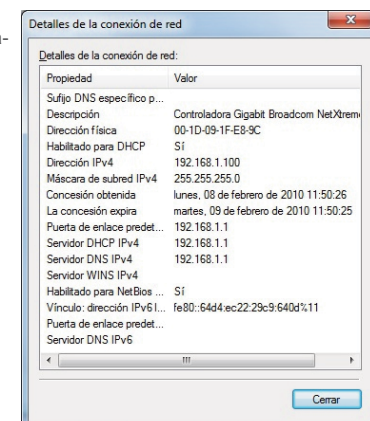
Detalles de la conexión de red

Detalles de la conexión de red:

| Propiedad | Valor |
|---|---|
| Sufijo DNS específico p... | |
| Descripción | Controladora Gigabit Broadcom NetXtrem |
| Dirección física | 00-1D-09-1F-E8-9C |
| Habilitado para DHCP | Sí |
| Dirección IPv4 | 192.168.1.100 |
| Máscara de subred IPv4 | 255.255.255.0 |
| Concesión obtenida | lunes, 08 de febrero de 2010 11:50:26 |
| La concesión expira | martes, 09 de febrero de 2010 11:50:25 |
| Puerta de enlace predet... | 192.168.1.1 |
| Servidor DHCP IPv4 | 192.168.1.1 |
| Servidor DNS IPv4 | 192.168.1.1 |
| Servidor WINS IPv4 | |
| Habilitado para NetBios ... | Sí |
| Vínculo: dirección IPv6 l... | fe80::64d4:ec22:29c9:640d%11 |
| Puerta de enlace predet... | |
| Servidor DNS IPv6 | |

Cerrar